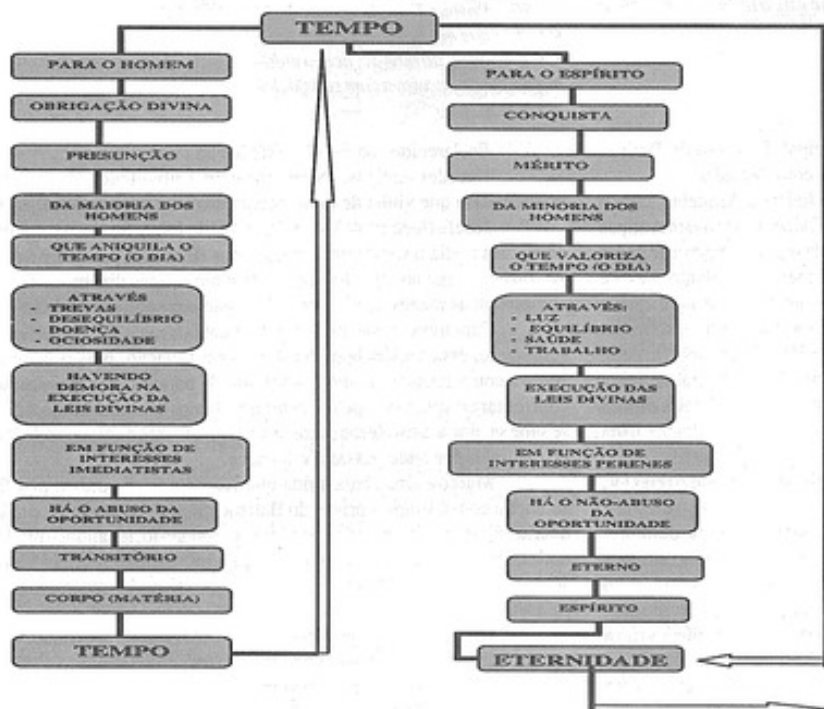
TEMPO

PARA O HOMEM

OBRIGAÇÃO DIVINA

PRESUNÇÃO

DA MAIORIA DOS HOMENS

QUE ANIQUILA O TEMPO (O DIA)

ATRAVÉS
- TREVAS
- DESEQUILÍBRIO
- DOENÇA
- OCIOSIDADE

HAVENDO DEMORA NA EXECUÇÃO DA LEIS DIVINAS

EM FUNÇÃO DE INTERESSES IMEDIATISTAS

HÁ O ABUSO DA OPORTUNIDADE

TRANSITÓRIO

CORPO (MATÉRIA)

TEMPO

PARA O ESPÍRITO

CONQUISTA

MÉRITO

DA MINORIA DOS HOMENS

QUE VALORIZA O TEMPO (O DIA)

ATRAVÉS:
- LUZ
- EQUILÍBRIO
- SAÚDE
- TRABALHO

EXECUÇÃO DAS LEIS DIVINAS

EM FUNÇÃO DE INTERESSES PERENES

HÁ O NÃO-ABUSO DA OPORTUNIDADE

ETERNO

ESPÍRITO

ETERNIDADE